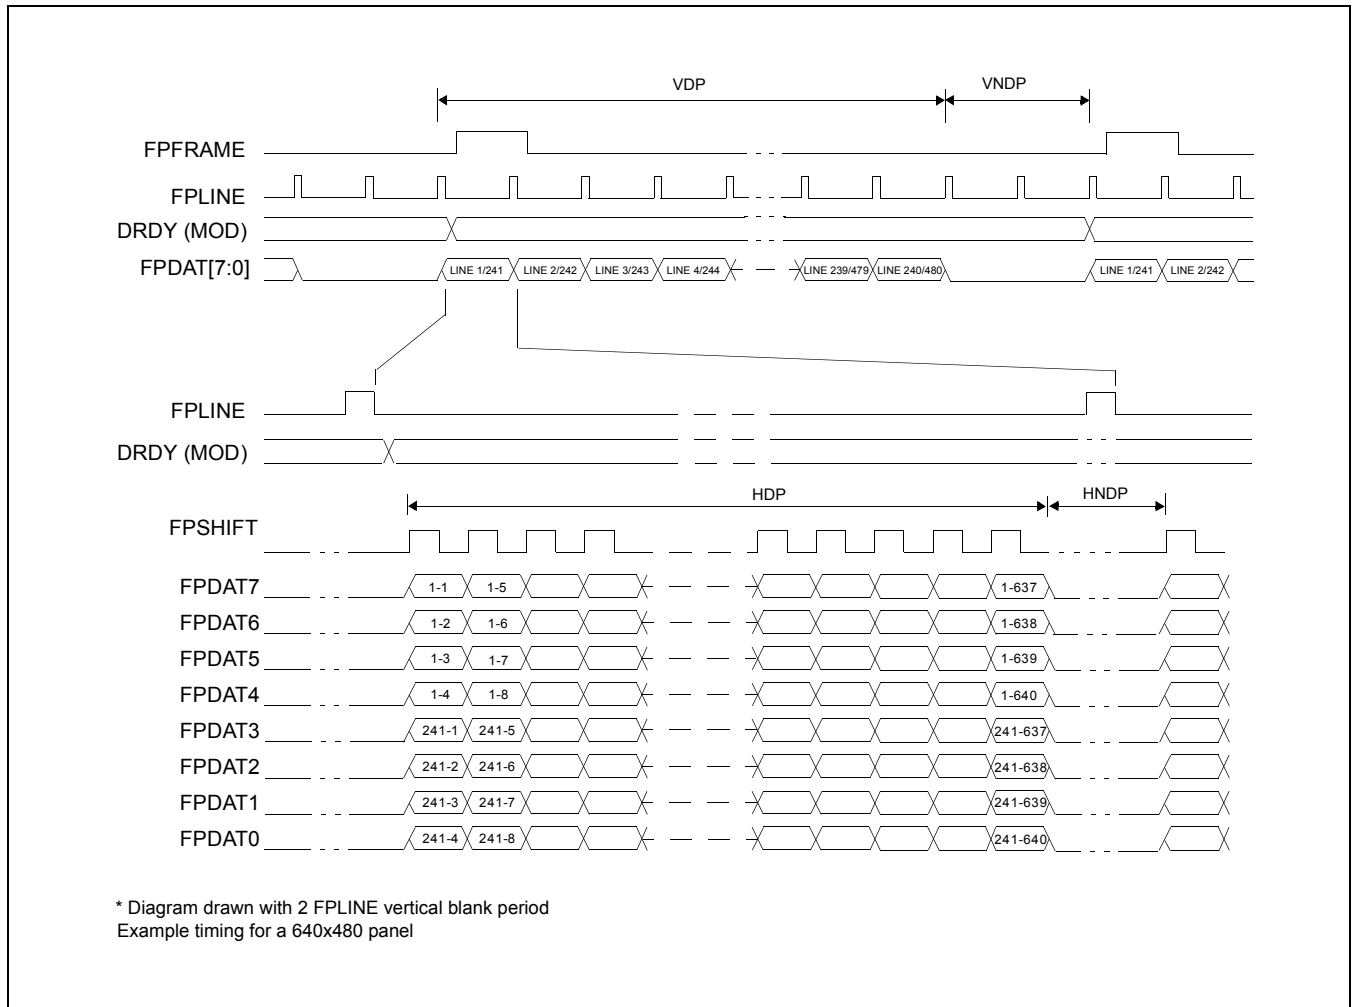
VDP

VNDP

FPFRAME

FPLINE

DRDY (MOD)

FPDAT[7:0]

LINE 1/241 LINE 2/242 LINE 3/243 LINE 4/244 LINE 239/479 LINE 240/480 LINE 1/241 LINE 2/242

FPLINE

DRDY (MOD)

HDP

HNDP

FPSHIFT

FPDAT7 1-1 1-5 1-637

FPDAT6 1-2 1-6 1-638

FPDAT5 1-3 1-7 1-639

FPDAT4 1-4 1-8 1-640

FPDAT3 241-1 241-5 241-637

FPDAT2 241-2 241-6 241-638

FPDAT1 241-3 241-7 241-639

FPDAT0 241-4 241-8 241-640

* Diagram drawn with 2 FPLINE vertical blank period
Example timing for a 640x480 panel